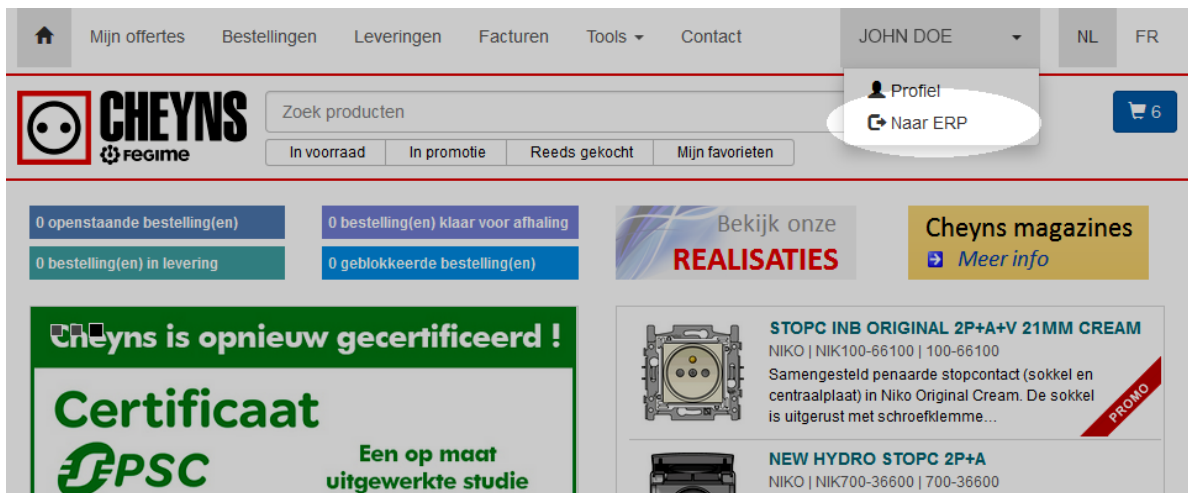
Mijn offertes Bestellingen Leveringen Facturen Tools Contact JOHN DOE NL FR

Profiel
Naar ERP

CHEYNS regime

Zoek producten

6

In voorraad In promotie Reeds gekocht Mijn favorieten

0 openstaande bestelling(en)
0 bestelling(en) klaar voor afhaling
0 bestelling(en) in levering
0 geblokkeerde bestelling(en)

Bekijk onze REALISATIES

Cheyns magazines
Meer info

Cheyns is opnieuw gecertificeerd !

Certificaat
PSC

Een op maat uitgewerkte studie

STOPC INB ORIGINAL 2P+A+V 21MM CREAM
NIKO | NIK100-66100 | 100-66100
Samengesteld penaarde stopcontact (sokkel en centraalplaat) in Niko Original Cream. De sokkel is uitgerust met schroefklemme...

PROMO

NEW HYDRO STOPC 2P+A
NIKO | NIK700-36600 | 700-36600